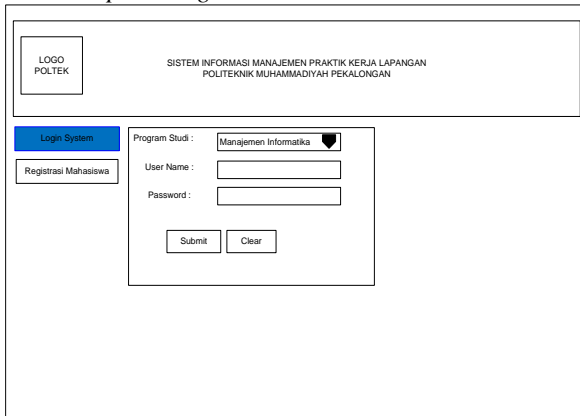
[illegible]

LOGO
POLTEK

SISTEM INFORMASI MANAJEMEN PRAKTIK KERJA LAPANGAN
POLITEKNIK MUHAMMADIYAH PEKALONGAN

Login System

Registrasi Mahasiswa

Program Studi : Manajemen Informatika

User Name :

Password :

Submit Clear